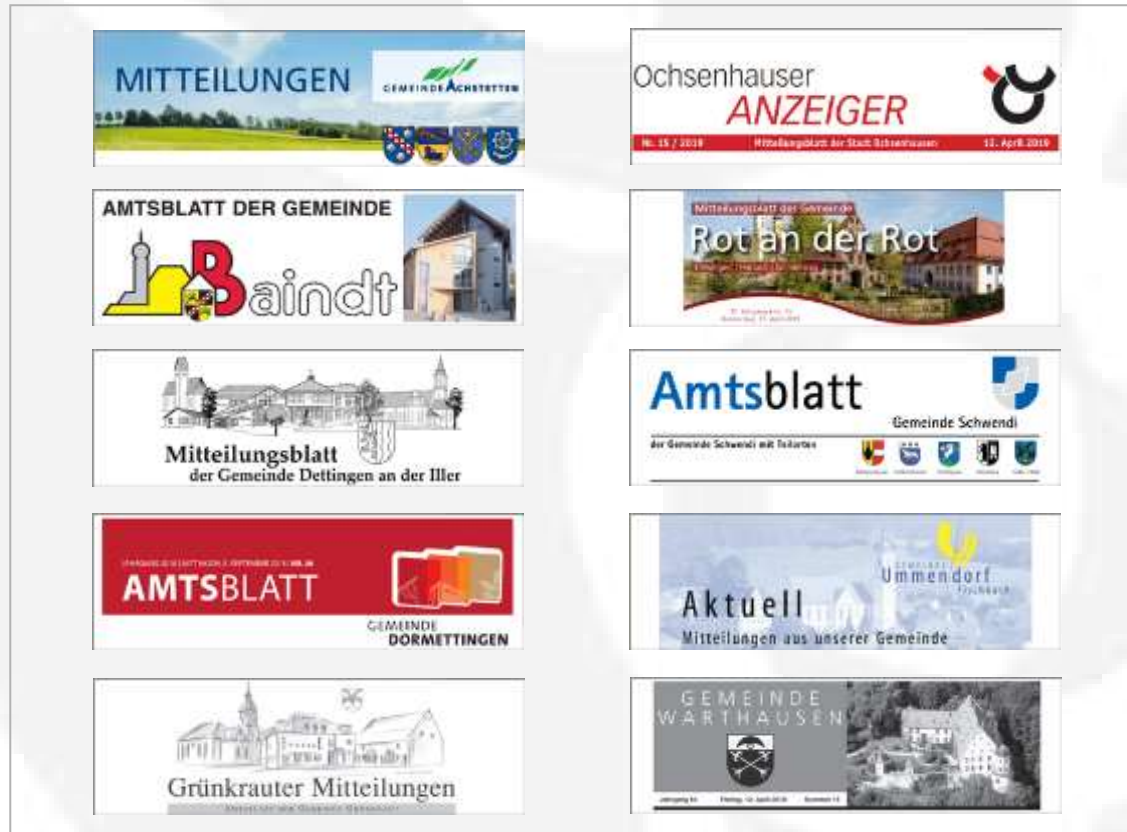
MITTEILUNGEN
GEMEINDE ACHSTETTEN

Ochsenhauser
ANZEIGER
Nr. 15 / 2019
Mitteilungsblatt der Stadt Ochsenhausen
12. April 2019

AMTSBLATT DER GEMEINDE
Baindt

Mitteilungsblatt der Gemeinde
Rot an der Rot
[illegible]

Mitteilungsblatt
der Gemeinde Dettingen an der Iller

Amtsblatt
Gemeinde Schwendi
der Gemeinde Schwendi mit Teilorten

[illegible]
AMTSBLATT
GEMEINDE
DORMETTINGEN

Gemeinde
Ummendorf
Fischbach
Aktuell
Mitteilungen aus unserer Gemeinde

Grünkrauter Mitteilungen
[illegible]

GEMEINDE
WARTHAUSEN
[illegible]